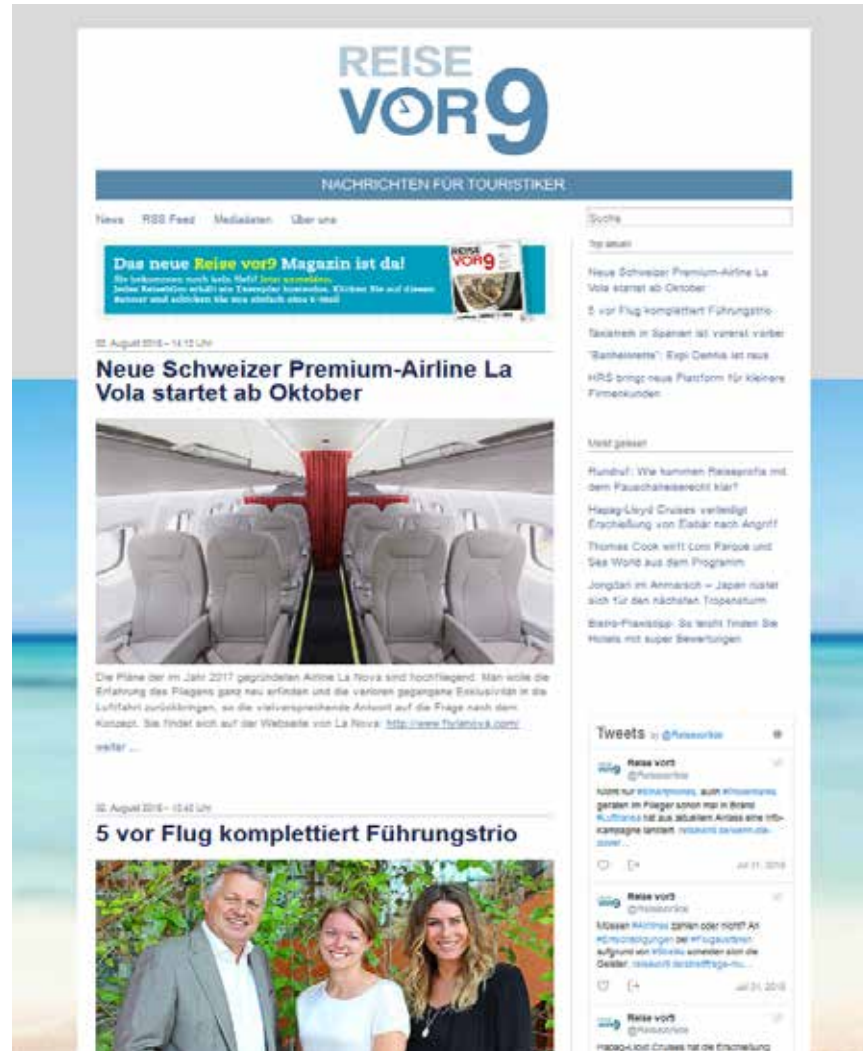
REISE VOR9

NACHRICHTEN FÜR TOURISTIKER

News RSS Feed Mediadaten Über uns

Suche

Das neue Reise vor9 Magazin ist da!
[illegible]

02. August 2016 – 14:10 Uhr

Neue Schweizer Premium-Airline La Vola startet ab Oktober

Die Pläne der im Jahr 2017 gegründeten Airline La Nova sind hochfliegend. Man wolle die Erfahrung des Fliegens ganz neu erfinden und die verloren gegangene Exklusivität in die Luftfahrt zurückbringen, so die vielversprechende Antwort auf die Frage nach dem Konzept. Sie findet sich auf der Webseite von La Nova: http://www.flylanova.com/

weiter ...

02. August 2016 – 10:40 Uhr

5 vor Flug komplettiert Führungstrio

Top aktuell

Neue Schweizer Premium-Airline La Vola startet ab Oktober

5 vor Flug komplettiert Führungstrio

Taxistreik in Spanien ist vorerst vorbei

"Bankenwette": Expi Dennis ist raus

HRS bringt neue Plattform für kleinere Firmenkunden

Meist gelesen

Rundruf: Wie kommen Reiseprofis mit dem Pauschalreiserecht klar?

Hapag-Lloyd Cruises verteidigt Erschließung von Ellabar nach Angriff

Thomas Cook wirft Loro Parque und Sea World aus dem Programm

Jongdari im Anmarsch – Japan rüstet sich für den nächsten Tropensturm

Bistro-Praxistipp: So leicht finden Sie Hotels mit super Bewertungen

Tweets by @Reisevor9

Reise vor9 @Reisevor9
Nicht nur #Smartphones, auch #Powerbanks geraten im Flieger schon mal in Brand. #Lufthansa hat aus aktuellem Anlass eine Info-Kampagne lanciert. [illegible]
Jul 31, 2018

Reise vor9 @Reisevor9
Müssen #Airlines zahlen oder nicht? An #Entschädigungen bei #Flugausfällen aufgrund von #Streiks scheiden sich die Geister. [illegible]
Jul 31, 2018

Reise vor9 @Reisevor9
Hapag-Lloyd Cruises hat die Erschließung